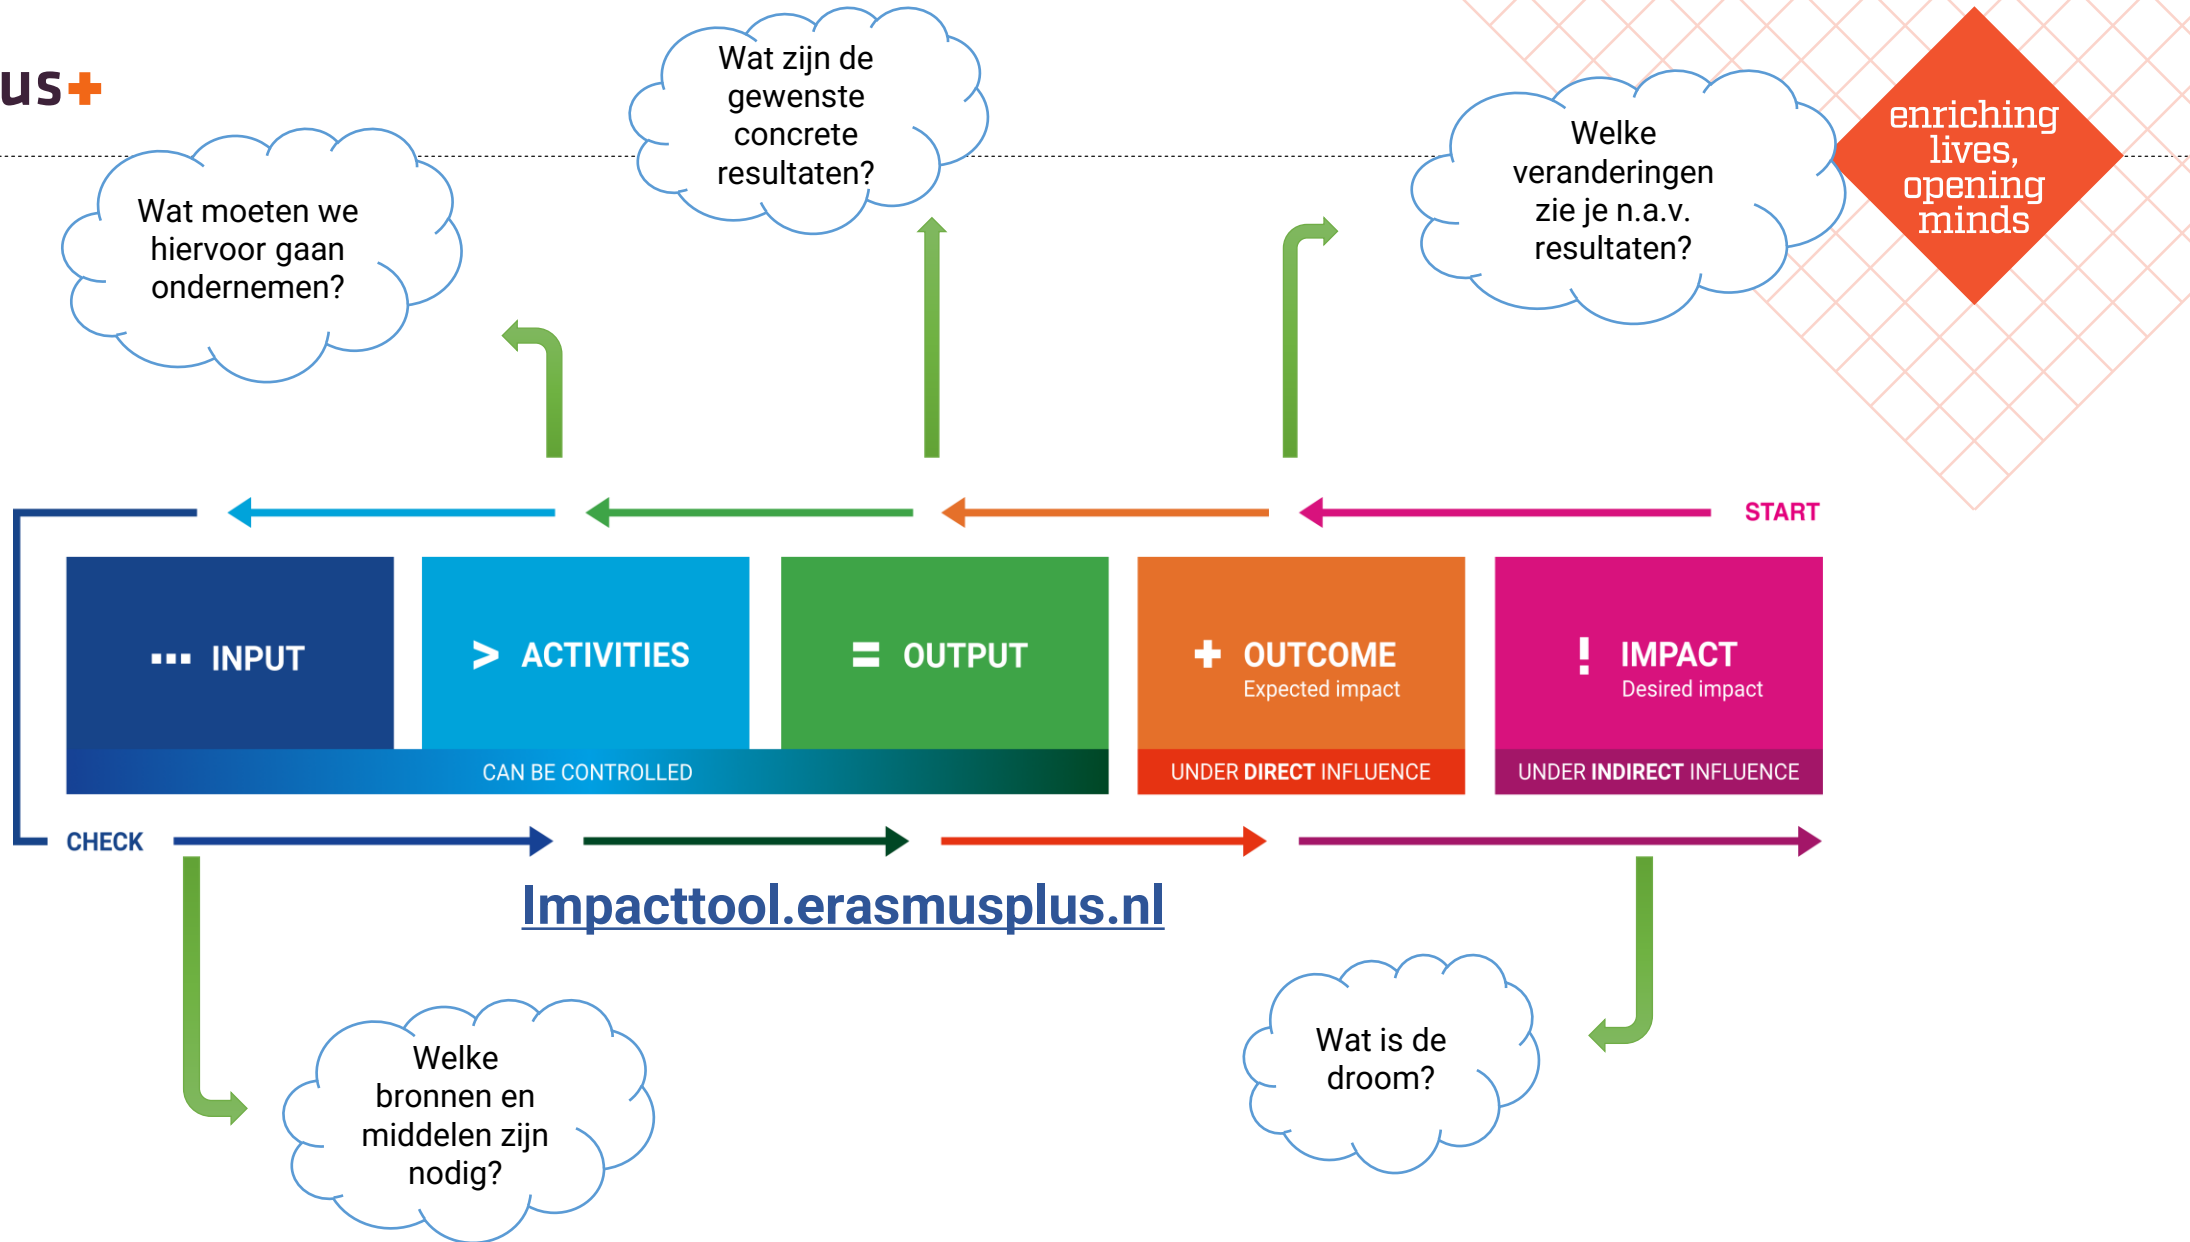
us+

Wat zijn de gewenste concrete resultaten?

Wat moeten we hiervoor gaan ondernemen?

Welke veranderingen zie je n.a.v. resultaten?

enriching lives, opening minds

START

INPUT

ACTIVITIES

OUTPUT

OUTCOME
Expected impact

IMPACT
Desired impact

CAN BE CONTROLLED

UNDER DIRECT INFLUENCE

UNDER INDIRECT INFLUENCE

CHECK

Impacttool.erasmusplus.nl

Welke bronnen en middelen zijn nodig?

Wat is de droom?